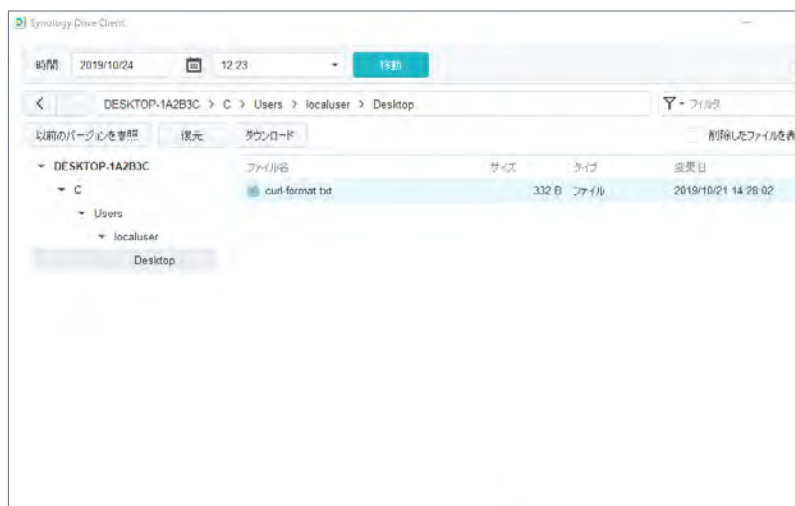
Synology Drive Client

時間 2019/10/24 12:23 移動

DESKTOP-1A2B3C > C > Users > localuser > Desktop

フィルタ

以前のバージョンを参照 復元 ダウンロード

削除したファイルを表

DESKTOP-1A2B3C
C
Users
localuser
Desktop

| ファイル名 | サイズ | タイプ | 変更日 |
|---|---|---|---|
| curl-format.txt | 332 B | ファイル | 2019/10/21 14:28:02 |